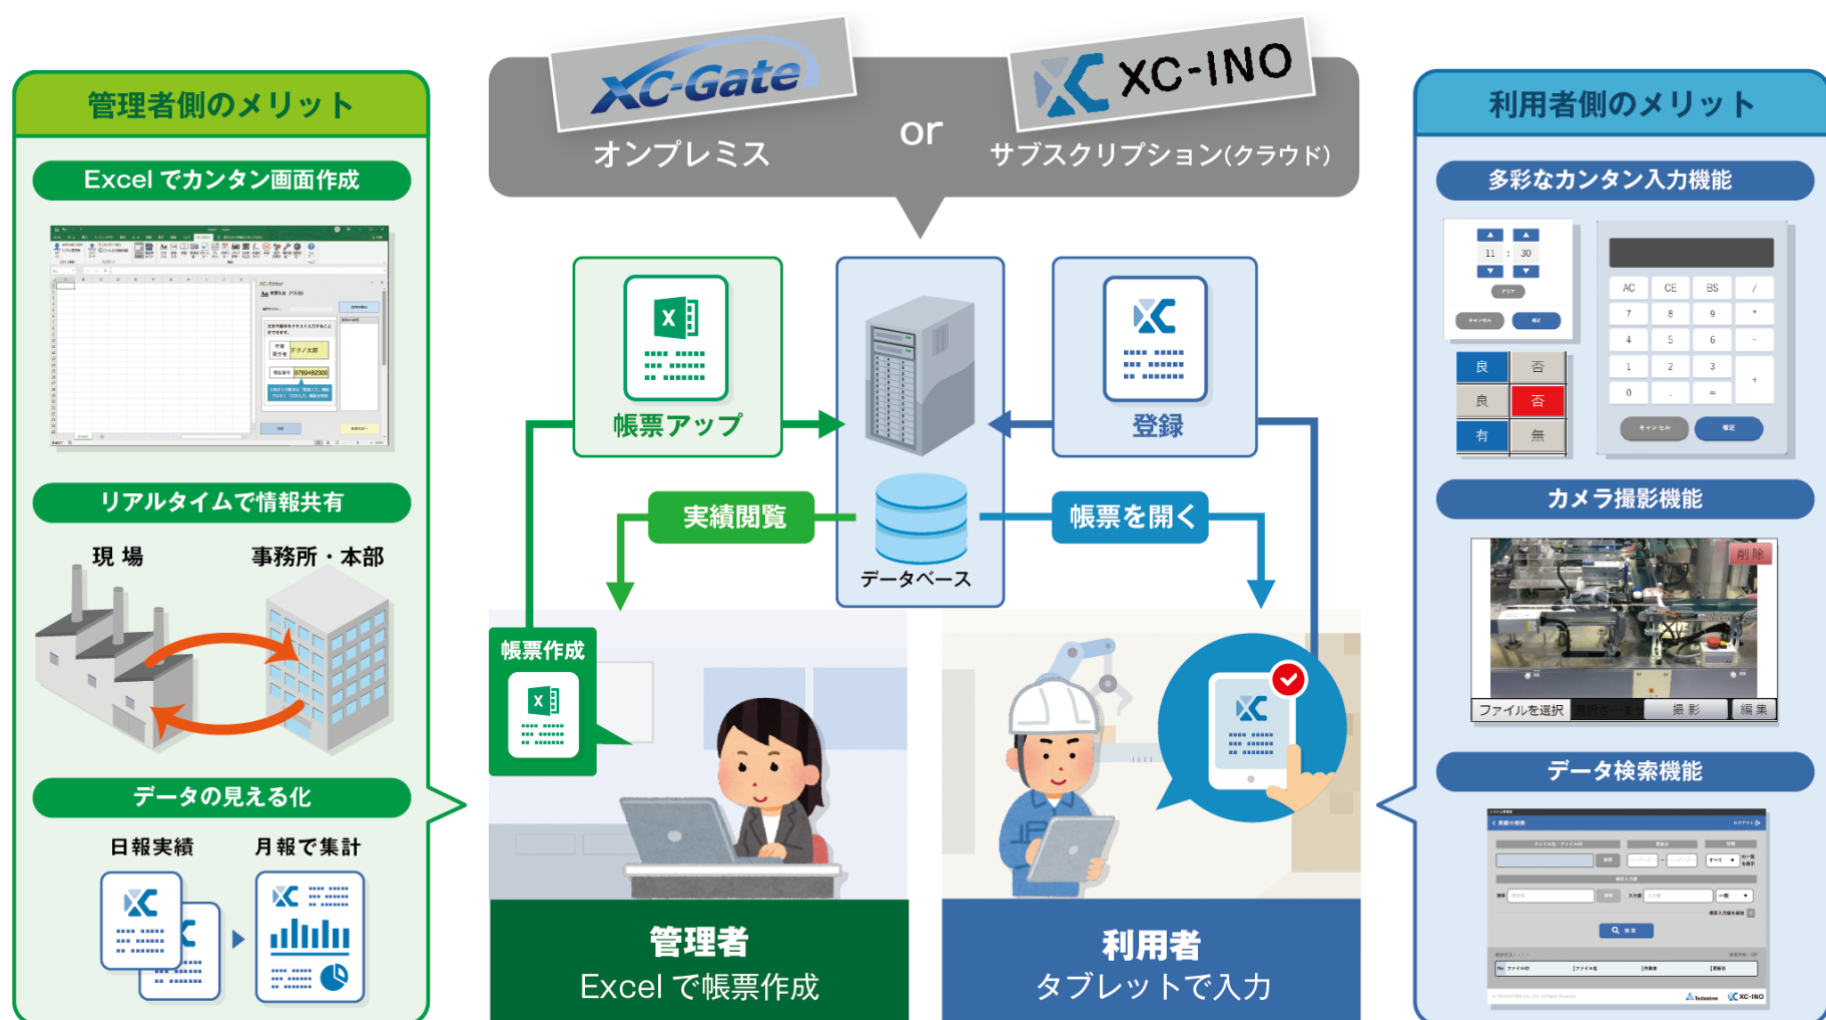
管理者側のメリット

Excel でカンタン画面作成

リアルタイムで情報共有

現 場

事務所・本部

データの見える化

日報実績

月報で集計

XC-Gate
オンプレミス

or

XC-INO
サブスクリプション(クラウド)

帳票アップ

登録

実績閲覧

データベース

帳票を開く

帳票作成

管理者
Excel で帳票作成

利用者
タブレットで入力

利用者側のメリット

多彩なカンタン入力機能

11 : 30

AC CE BS /
7 8 9 *
4 5 6 -
1 2 3 +
0 . =

良 否
良 否
有 無

カメラ撮影機能

削除

ファイルを選択 撮影 編集

データ検索機能